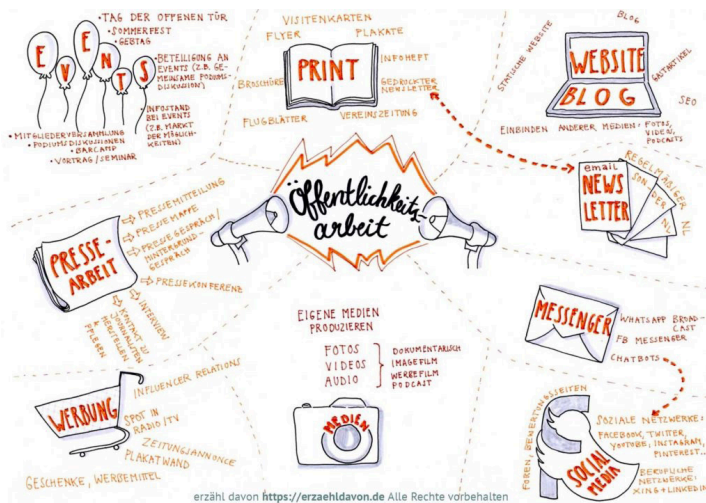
EVENTS

• TAG DER OFFENEN TÜR
• SOMMERFEST
• GEBTAG

• BETEILIGUNG AN EVENTS (Z.B. GEMEINSAME PODIUMSDISKUSSION)

• INFOSTAND BEI EVENTS (Z.B. MARKT DER MÖGLICHKEITEN)

• MITGLIEDERVERSAMMLUNG
• PODIUMSDISKUSSIONEN
• BARCAMP
• VORTRAG / SEMINAR

VISITENKARTEN
FLYER
PLAKATE
PRINT
INFOHEFT
BROSCHÜRE
GEDRUCKTER NEWSLETTER
FLUGBLÄTTER
VEREINSZEITUNG

BLOG
STATISCHE WEBSITE
WEBSITE
BLOG
GASTARTIKEL
SEO
EINBINDEN ANDERER MEDIEN: FOTOS, VIDEO, PODCASTS

Öffentlichkeitsarbeit

email
NEWS LETTER
REGELMÄSSIGER NL
SONDER NL

PRESSEMITTEILUNG
PRESSEMAPPE
PRESSEGESPRÄCH / HINTERGRUNDGESPRÄCH
PRESSE-ARBEIT
PRESSEKONFERENZ
INTERVIEW
KONTAKTE ZU JOURNALISTEN HERSTELLEN & PFLEGEN

EIGENE MEDIEN PRODUZIEREN
FOTOS
VIDEOS
AUDIO
DOKUMENTARISCH
IMAGEFILM
WERBEFILM
PODCAST
MEDIEN

MESSENGER
WHATSAPP BROADCAST
FB MESSENGER
CHATBOTS

INFLUENCER RELATIONS
WERBUNG
SPOT IN RADIO / TV
ZEITUNGSANNONCE
PLAKATWAND
GESCHENKE, WERBEMITTEL

FOREN, BEWERTUNGSSEITEN
SOZIALE NETZWERKE: FACEBOOK, TWITTER, YOUTUBE, INSTAGRAM, PINTEREST ...
SOCIAL MEDIA
BERUFLICHE NETZWERKE: XING + LINKEDIN

erzähl davon https://erzaehldavon.de Alle Rechte vorbehalten